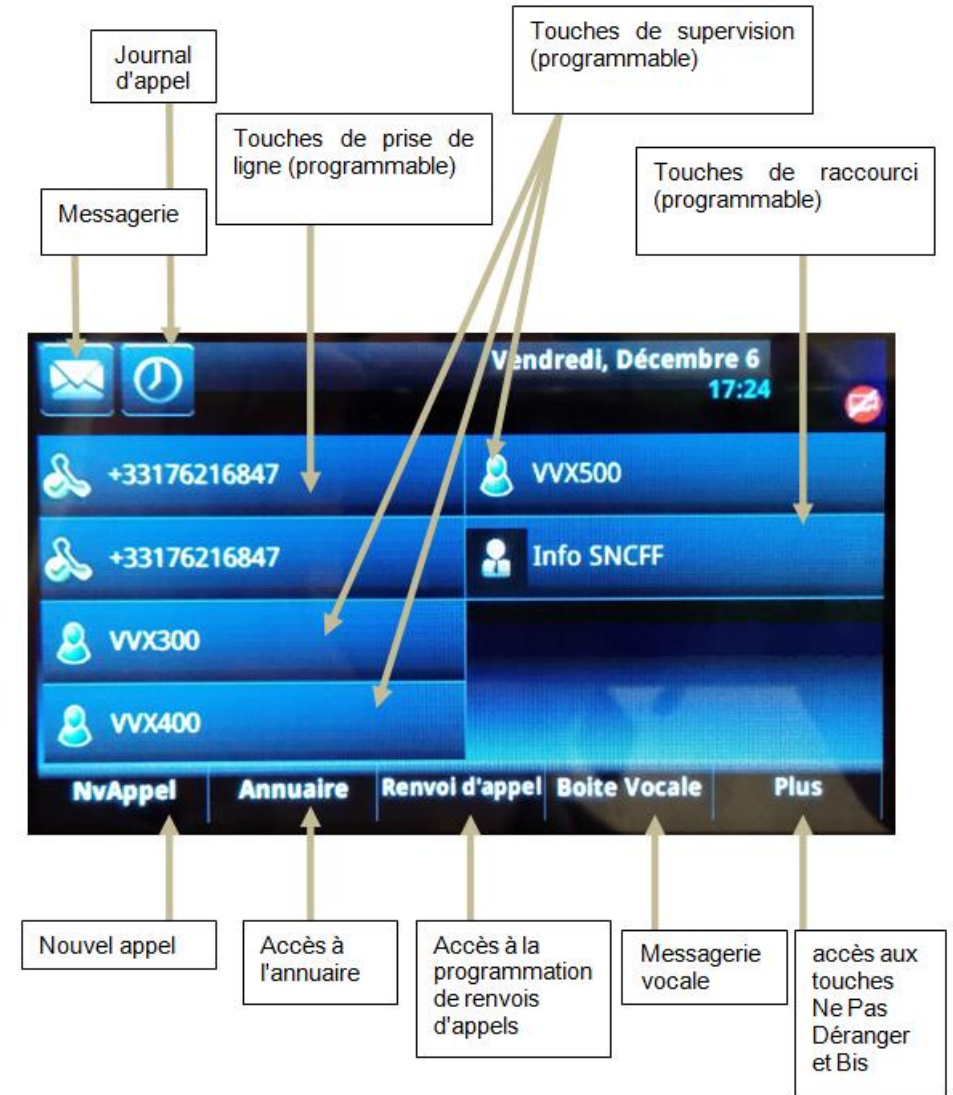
Journal d'appel

Touches de supervision (programmable)

Touches de prise de ligne (programmable)

Touches de raccourci (programmable)

Messagerie

Vendredi, Décembre 6
17:24

+33176216847

VVX500

+33176216847

Info SNCFF

VVX300

VVX400

NvAppel

Annuaire

Renvoi d'appel

Boite Vocale

Plus

Nouvel appel

Accès à l'annuaire

Accès à la programmation de renvois d'appels

Messagerie vocale

accès aux touches Ne Pas Déranger et Bis